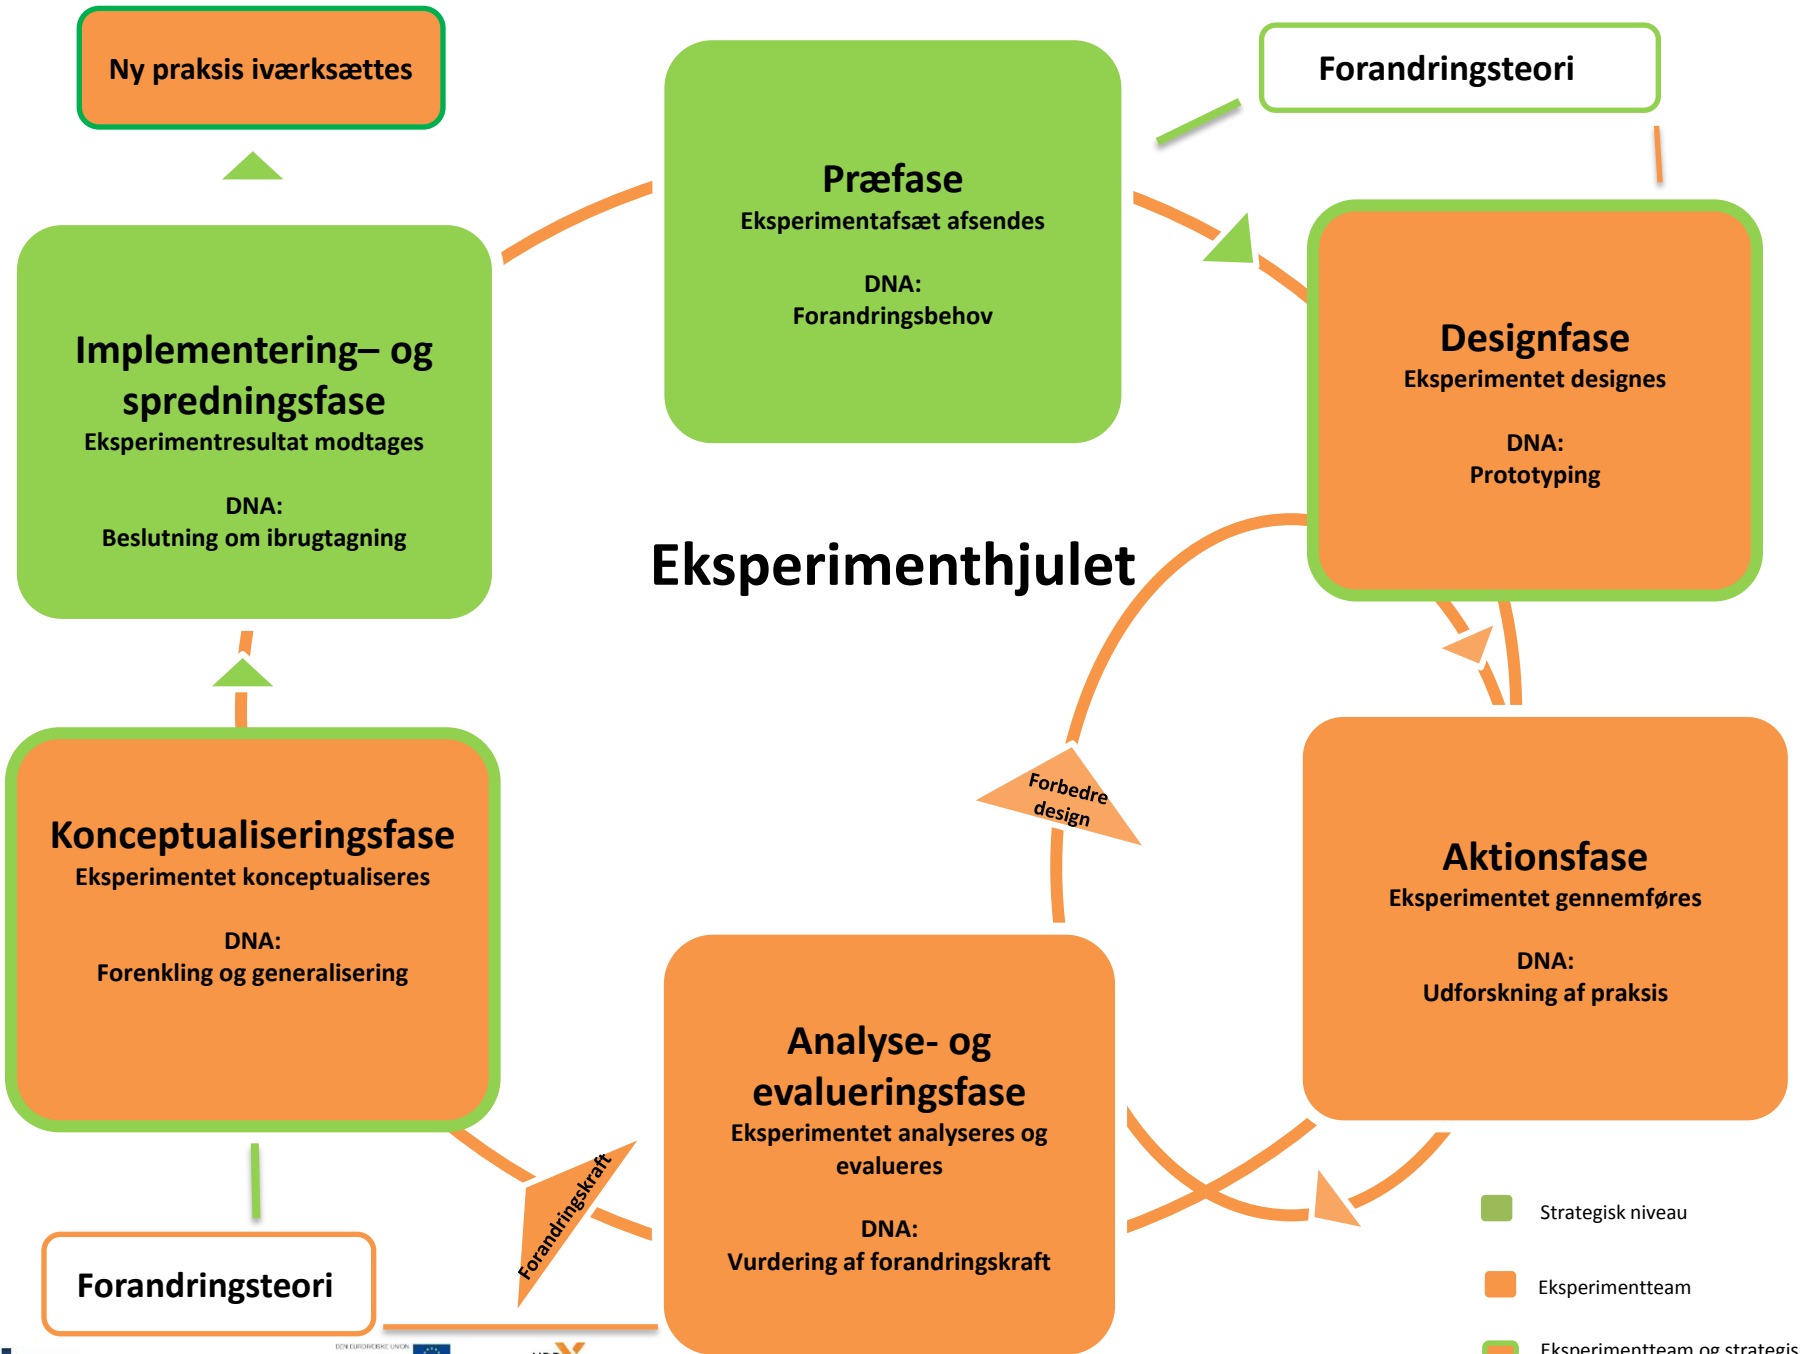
Ny praksis iværksættes

Præfase
Eksperimentafsæt afsendes

DNA:
Forandringsbehov

Forandringsteori

Implementering– og spredningsfase
Eksperimentresultat modtages

DNA:
Beslutning om ibrugtagning

Designfase
Eksperimentet designes

DNA:
Prototyping

Eksperimenthjulet

Forbedre design

Konceptualiseringsfase
Eksperimentet konceptualiseres

DNA:
Forenkling og generalisering

Aktionsfase
Eksperimentet gennemføres

DNA:
Udforskning af praksis

Analyse- og evalueringsfase
Eksperimentet analyseres og evalueres

DNA:
Vurdering af forandringskraft

Forandringskraft

Forandringsteori

Strategisk niveau

Eksperimentteam

Eksperimentteam og strategis